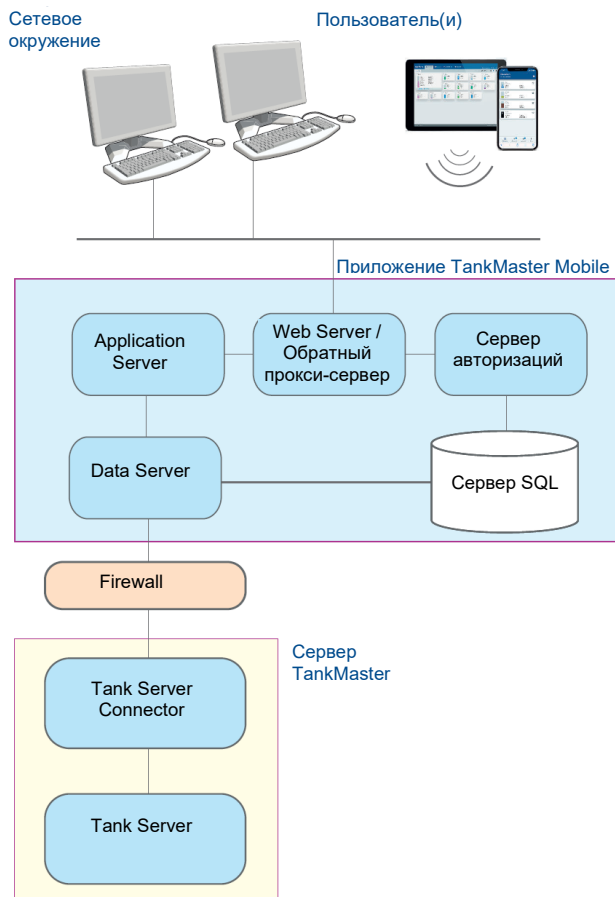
Сетевое окружение

Пользователь(и)

Приложение TankMaster Mobile

Application Server

Web Server / Обратный прокси-сервер

Сервер авторизаций

Data Server

Сервер SQL

Firewall

Сервер TankMaster

Tank Server Connector

Tank Server